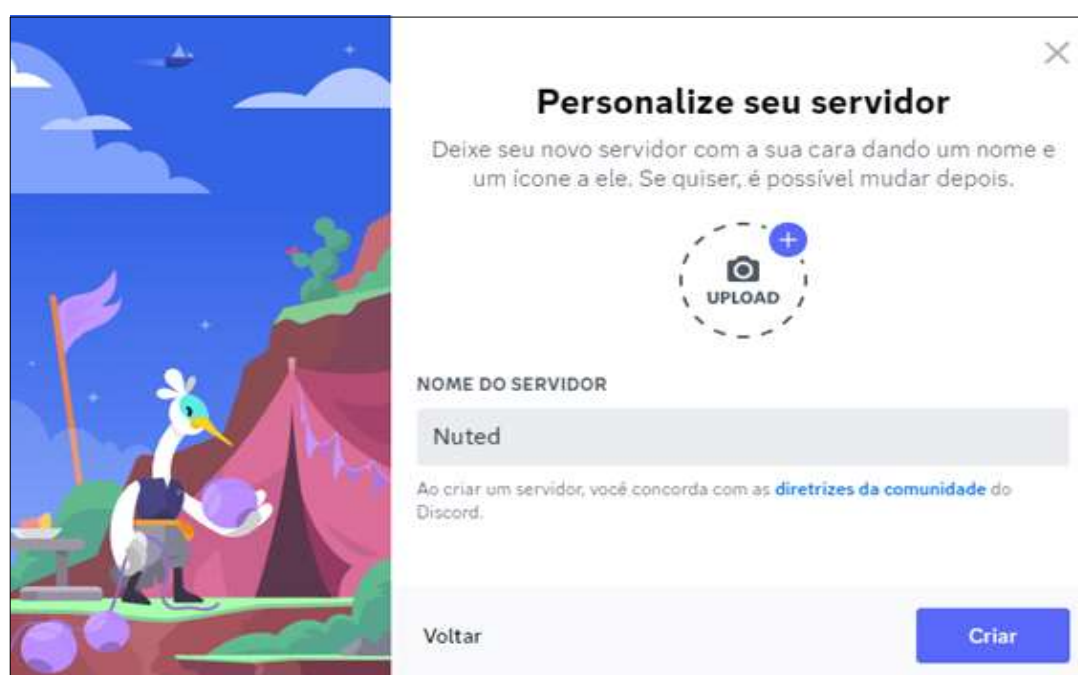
×

Personalize seu servidor

Deixe seu novo servidor com a sua cara dando um nome e um ícone a ele. Se quiser, é possível mudar depois.

UPLOAD

NOME DO SERVIDOR

Nuted

Ao criar um servidor, você concorda com as diretrizes da comunidade do Discord.

Voltar

Criar